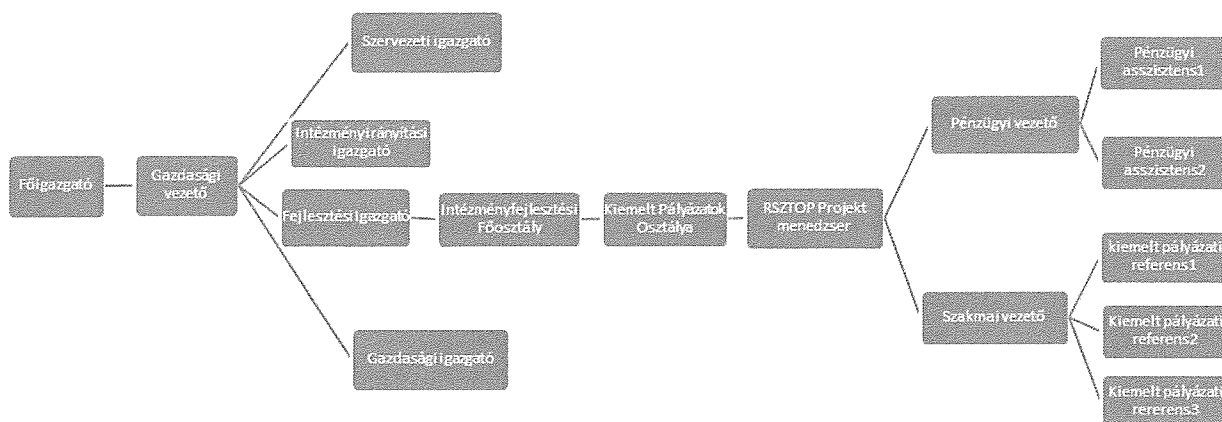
Főigazgató

Gazdasági vezető

Szervezeti igazgató

Intézményirányítási igazgató

Fejlesztési igazgató

Gazdasági igazgató

Intézményfejlesztési Főosztály

Kiemelt Pályázatok Osztálya

RSZTOP Projekt menedzser

Pénzügyi vezető

Pénzügyi asszisztens1

Pénzügyi asszisztens2

Szakmai vezető

kiemelt pályázati referens1

Kiemelt pályázati referens2

Kiemelt pályázati rererens3